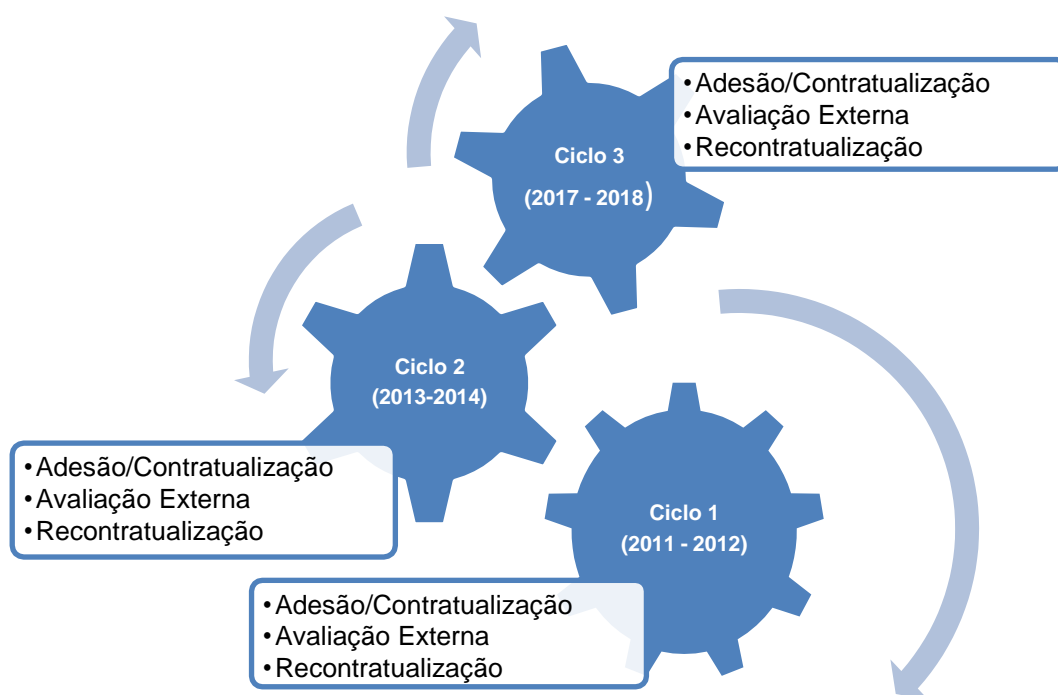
Ciclo 3
(2017 - 2018)

•Adesão/Contratualização
•Avaliação Externa
•Recontratualização

Ciclo 2
(2013-2014)

•Adesão/Contratualização
•Avaliação Externa
•Recontratualização

Ciclo 1
(2011 - 2012)

•Adesão/Contratualização
•Avaliação Externa
•Recontratualização